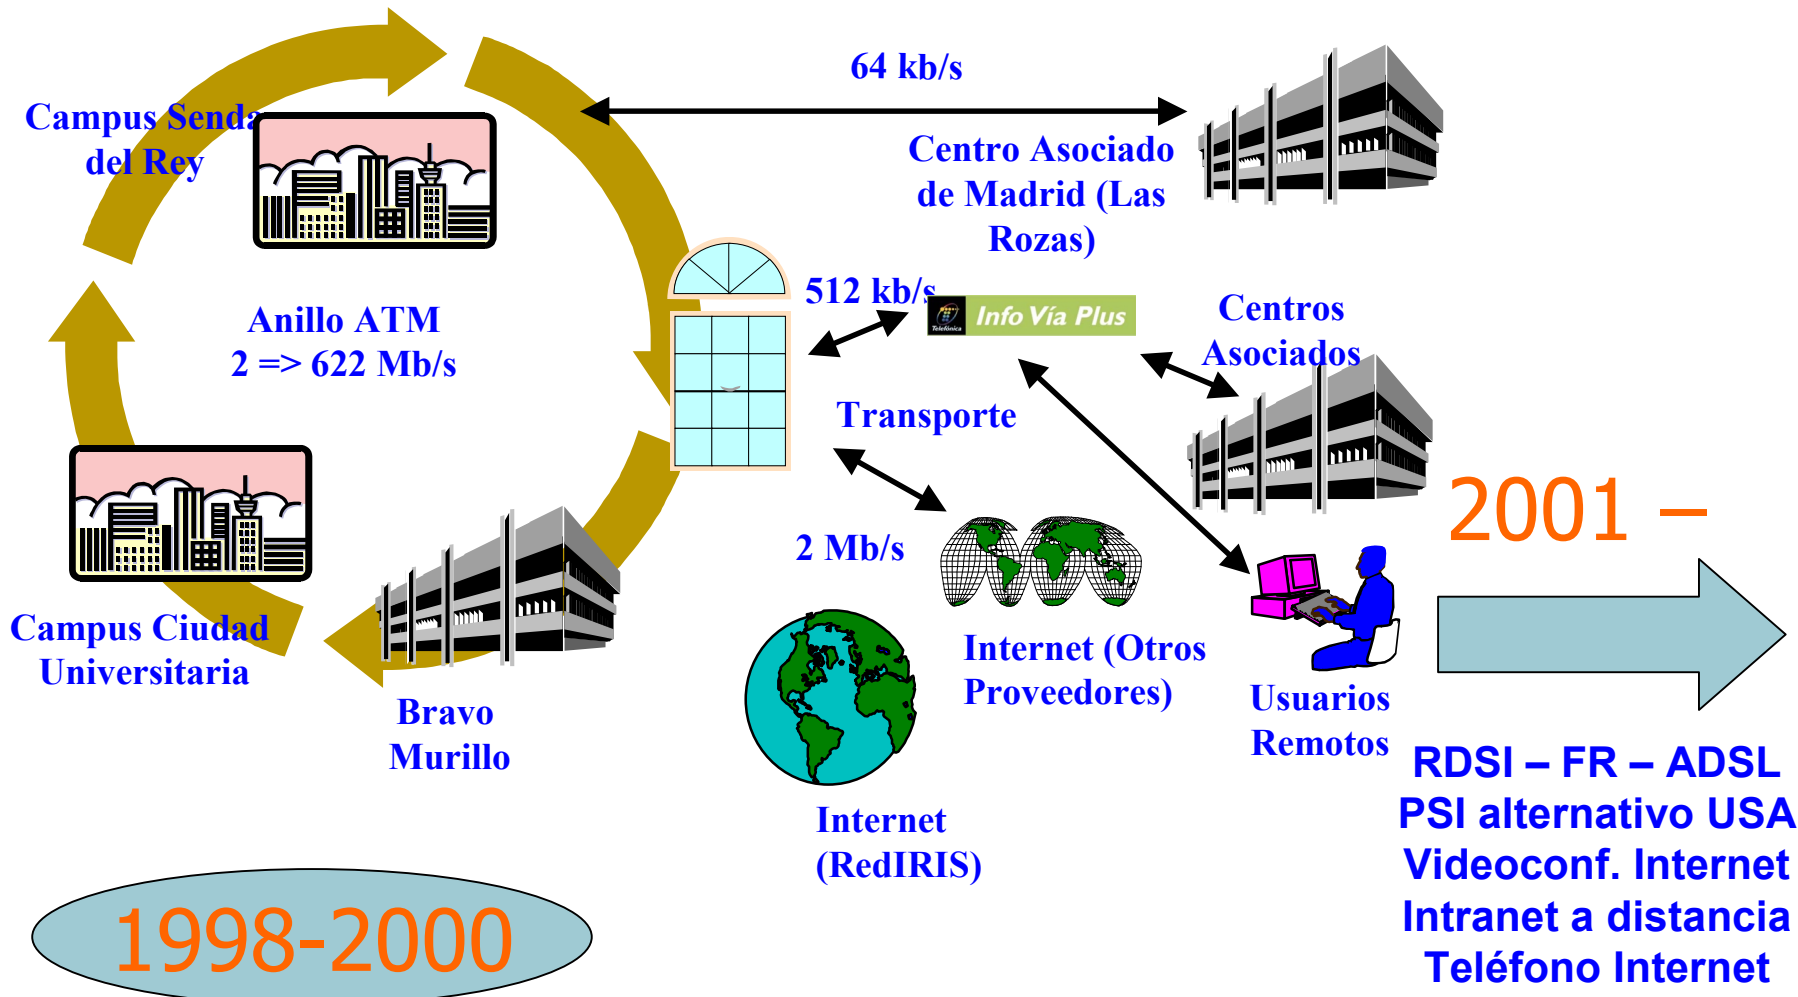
Campus Senda del Rey

64 kb/s

Centro Asociado de Madrid (Las Rozas)

Anillo ATM
2 => 622 Mb/s

512 kb/s

Telefónica Info Vía Plus

Centros Asociados

Transporte

2001 –

2 Mb/s

Campus Ciudad Universitaria

Bravo Murillo

Internet (Otros Proveedores)

Usuarios Remotos

Internet (RedIRIS)

RDSI – FR – ADSL
PSI alternativo USA
Videoconf. Internet
Intranet a distancia
Teléfono Internet

1998-2000